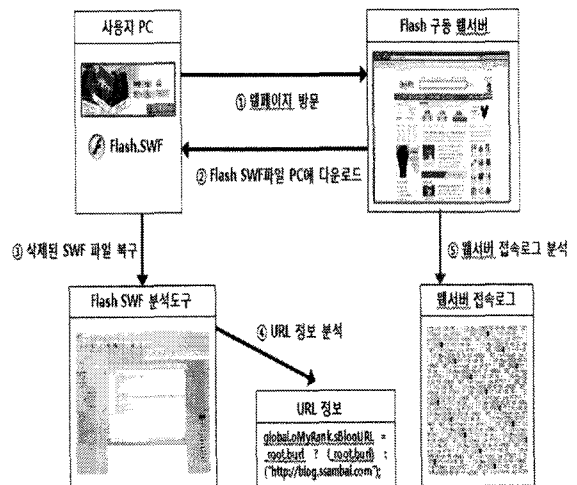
사용자 PC

Flash.SWF

Flash 구동 웹서버

① 웹페이지 방문

② Flash SWF파일 PC에 다운로드

③ 삭제된 SWF 파일 복구

⑤ 웹서버 접속로그 분석

Flash SWF 분석도구

④ URL 정보 분석

웹서버 접속로그

URL 정보

global.oMyRank.sBlogURL = root.burl ? (root.burl) : ("http://blog.ssambai.com");